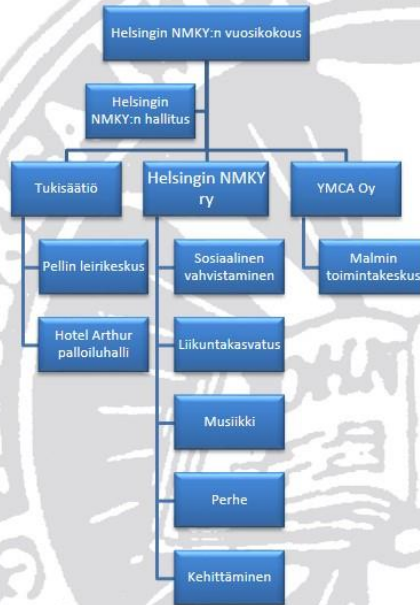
Helsingin NMKY:n vuosikokous

Helsingin NMKY:n hallitus

Tukisäätiö

Helsingin NMKY ry

YMCA Oy

Pellin leirikeskus

Hotel Arthur palloiluhalli

Sosiaalinen vahvistaminen

Liikuntakasvatus

Musiikki

Perhe

Kehittäminen

Malmin toimintakeskus